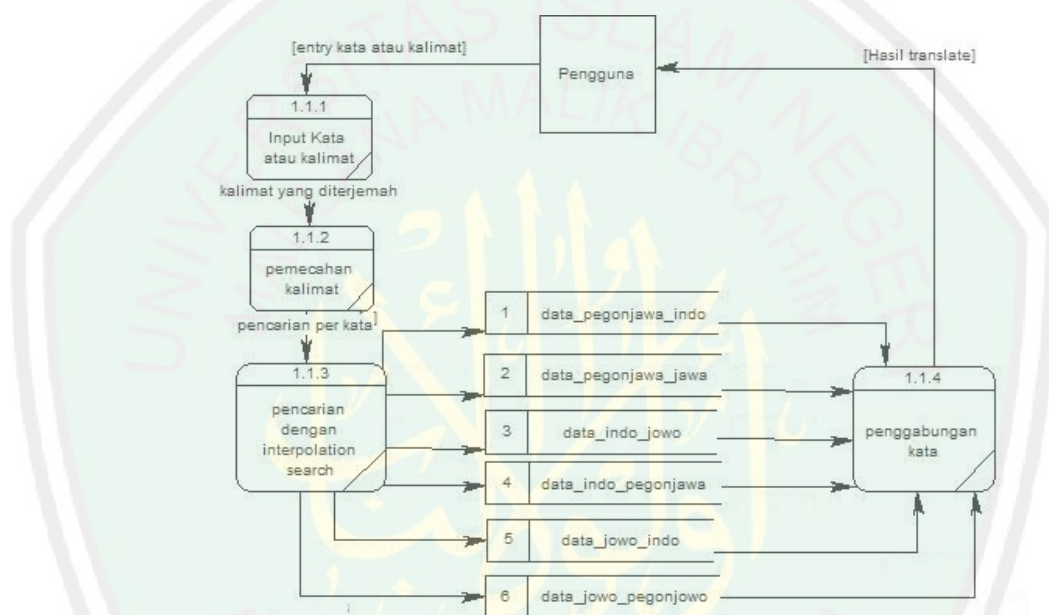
[entry kata atau kalimat]

Pengguna

[Hasil translate]

1.1.1
Input Kata atau kalimat

kalimat yang diterjemah

1.1.2
pemecahan kalimat

pencarian per kata

1.1.3
pencarian dengan interpolation search

1 data_pegonjawa_indo

2 data_pegonjawa_jawa

3 data_indo_jowo

4 data_indo_pegonjawa

5 data_jowo_indo

6 data_jowo_pegonjowo

1.1.4
penggabungan kata

UNIVERSITAS ISLAM NEGERI MAULANA MALIK IBRAHIM